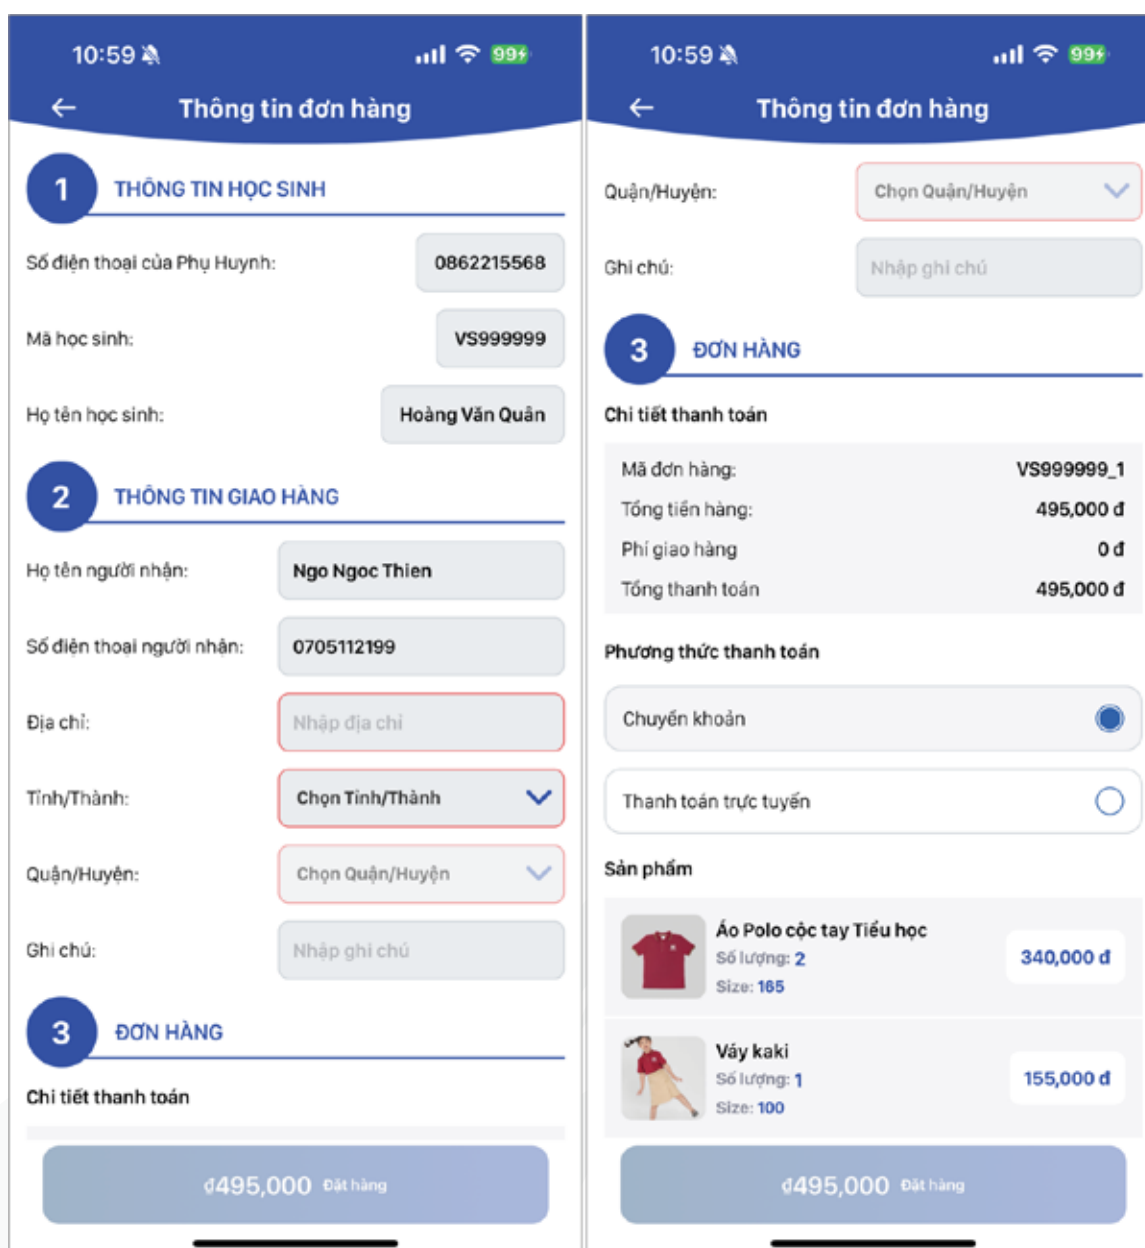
10:59

99+

←

Thông tin đơn hàng

1 THÔNG TIN HỌC SINH

Số điện thoại của Phụ Huynh: 0862215568

Mã học sinh: VS999999

Họ tên học sinh: Hoàng Văn Quân

2 THÔNG TIN GIAO HÀNG

Họ tên người nhận: Ngo Ngoc Thien

Số điện thoại người nhận: 0705112199

Địa chỉ: Nhập địa chỉ

Tỉnh/Thành: Chọn Tỉnh/Thành

Quận/Huyện: Chọn Quận/Huyện

Ghi chú: Nhập ghi chú

3 ĐƠN HÀNG

Chi tiết thanh toán

₫495,000 Đặt hàng

10:59

99+

←

Thông tin đơn hàng

Quận/Huyện: Chọn Quận/Huyện

Ghi chú: Nhập ghi chú

3 ĐƠN HÀNG

Chi tiết thanh toán

Mã đơn hàng: VS999999_1

Tổng tiền hàng: 495,000 đ

Phí giao hàng 0 đ

Tổng thanh toán 495,000 đ

Phương thức thanh toán

Chuyển khoản

Thanh toán trực tuyến

Sản phẩm

Áo Polo cộc tay Tiểu học
Số lượng: 2
Size: 165
340,000 đ

Váy kaki
Số lượng: 1
Size: 100
155,000 đ

₫495,000 Đặt hàng